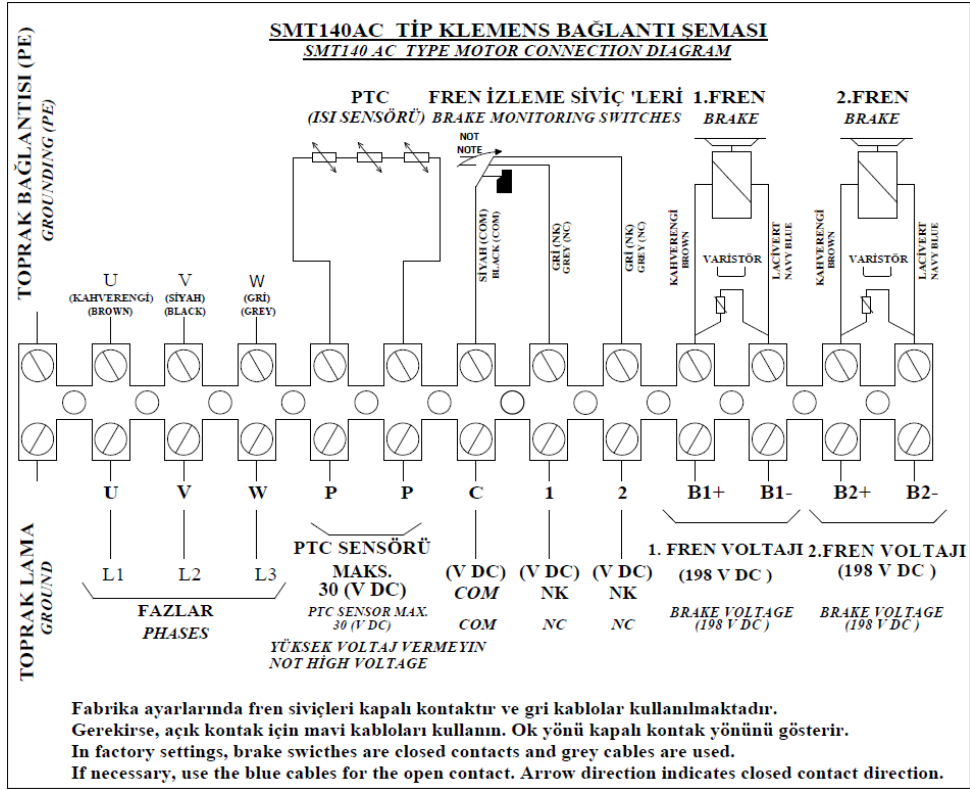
SMT140AC TİP KLEMENS BAĞLANTI ŞEMASI
SMT140 AC TYPE MOTOR CONNECTION DIAGRAM

TOPRAK BAĞLANTISI (PE)
GROUNDING (PE)

PTC
(ISI SENSÖRÜ)

FREN İZLEME SİVİÇ 'LERİ
BRAKE MONITORING SWITCHES

1.FREN
BRAKE

2.FREN
BRAKE

NOT
NOTE

U
(KAHVERENGİ)
(BROWN)

V
(SİYAH)
(BLACK)

W
(GRİ)
(GREY)

SİYAH (COM)
BLACK (COM)

GRİ (NK)
GREY (NC)

GRİ (NK)
GREY (NC)

KAHVERENGİ
BROWN

VARİSTÖR

LACİVERT
NAVY BLUE

KAHVERENGİ
BROWN

VARİSTÖR

LACİVERT
NAVY BLUE

U V W P P C 1 2 B1+ B1- B2+ B2-

TOPRAK LAMA
GROUND

L1 L2 L3

FAZLAR
PHASES

PTC SENSÖRÜ
MAKS.
30 (V DC)
PTC SENSOR MAX.
30 (V DC)

YÜKSEK VOLTAJ VERMEYİN
NOT HİGH VOLTAGE

(V DC)
COM
COM

(V DC)
NK
NC

(V DC)
NK
NC

1. FREN VOLTAJI
(198 V DC )
BRAKE VOLTAGE
(198 V DC )

2.FREN VOLTAJI
(198 V DC )
BRAKE VOLTAGE
(198 V DC )

Fabrika ayarlarında fren siviçleri kapalı kontaktır ve gri kablolar kullanılmaktadır.
Gerekirse, açık kontak için mavi kabloları kullanın. Ok yönü kapalı kontak yönünü gösterir.
In factory settings, brake swicthes are closed contacts and grey cables are used.
If necessary, use the blue cables for the open contact. Arrow direction indicates closed contact direction.